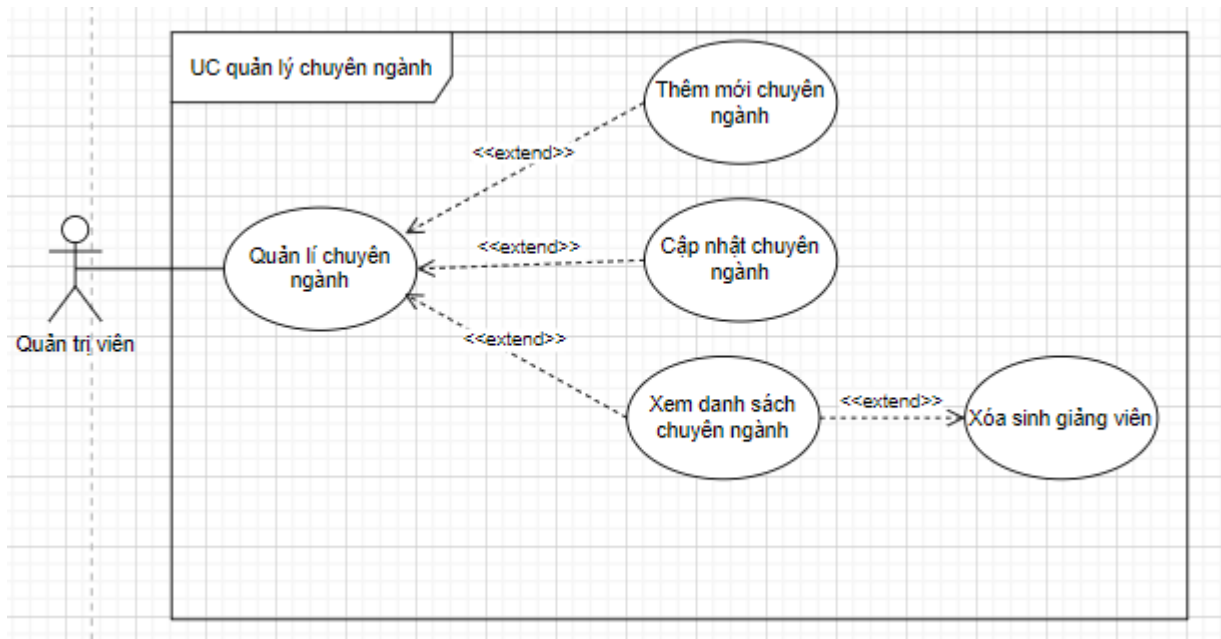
UC quản lý chuyên ngành

Thêm mới chuyên ngành

<<extend>>

Quản lí chuyên ngành

<<extend>>

Cập nhật chuyên ngành

Quản trị viên

<<extend>>

Xem danh sách chuyên ngành

<<extend>>

Xóa sinh giảng viên